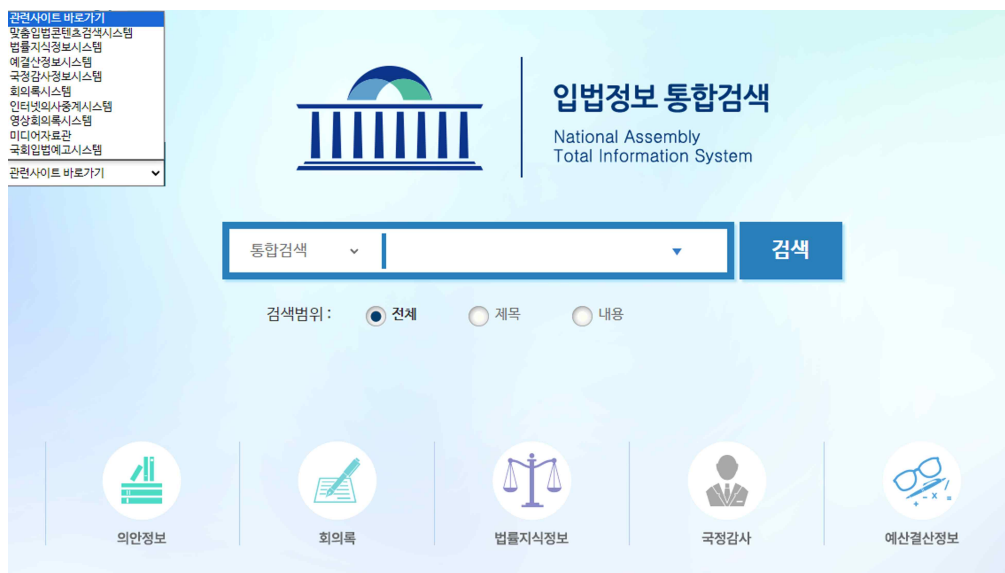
관련사이트 바로가기
맞춤입법콘텐츠검색시스템
법률지식정보시스템
예결산정보시스템
국정감사정보시스템
회의록시스템
인터넷의사중계시스템
영상회의록시스템
미디어자료관
국회입법예고시스템
관련사이트 바로가기

입법정보 통합검색
National Assembly
Total Information System

통합검색
검색

검색범위 : 전체 제목 내용

의안정보
회의록
법률지식정보
국정감사
예산결산정보